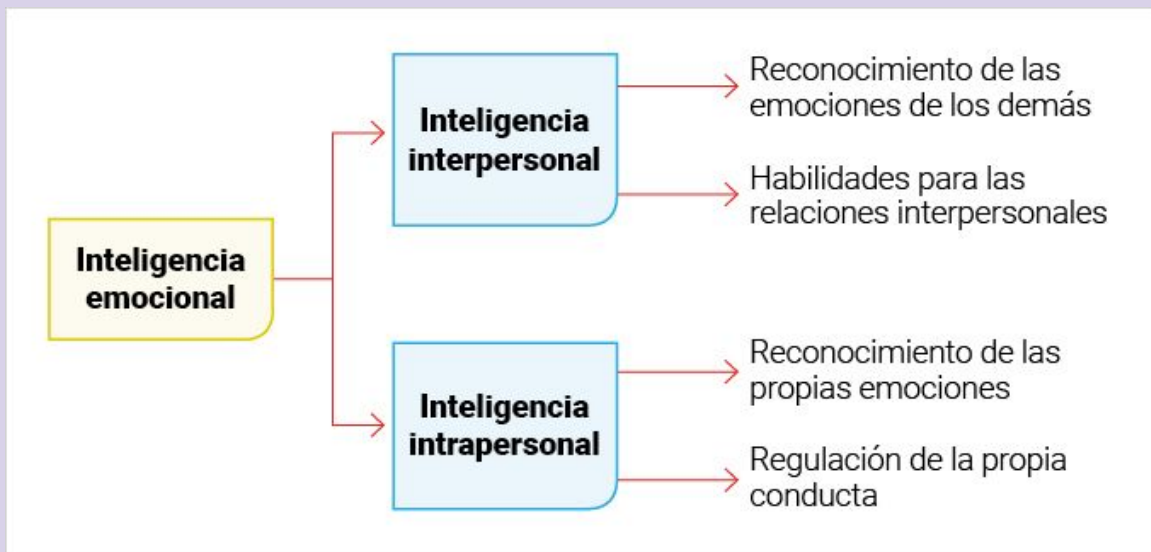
Inteligencia emocional

Inteligencia interpersonal

Reconocimiento de las emociones de los demás

Habilidades para las relaciones interpersonales

Inteligencia intrapersonal

Reconocimiento de las propias emociones

Regulación de la propia conducta